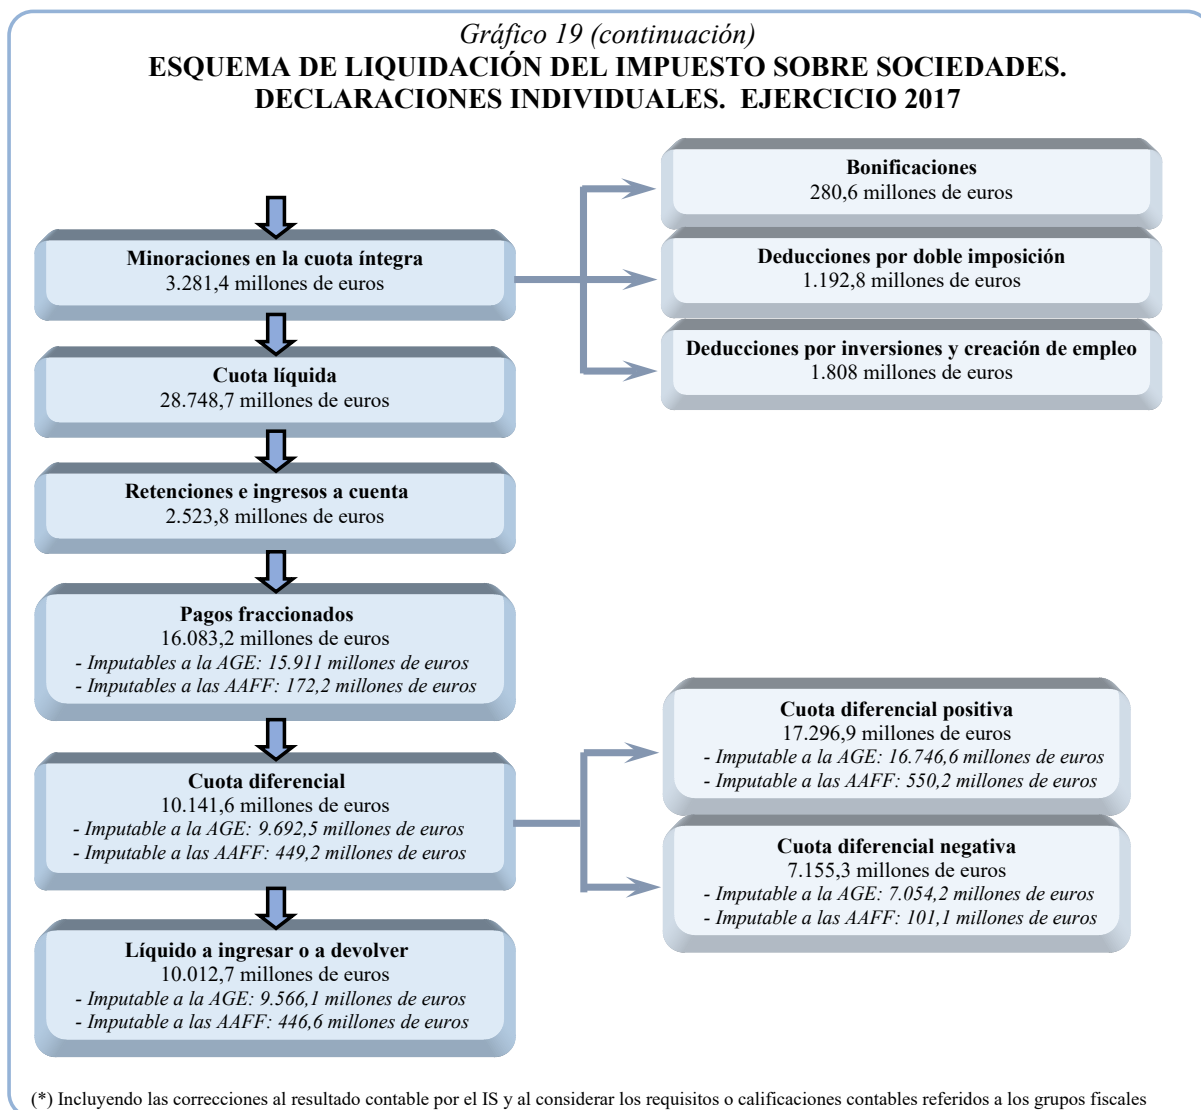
*Gráfico 19 (continuación)*
**ESQUEMA DE LIQUIDACIÓN DEL IMPUESTO SOBRE SOCIEDADES. DECLARACIONES INDIVIDUALES. EJERCICIO 2017**

**Minoraciones en la cuota íntegra**
3.281,4 millones de euros

**Bonificaciones**
280,6 millones de euros

**Deducciones por doble imposición**
1.192,8 millones de euros

**Deducciones por inversiones y creación de empleo**
1.808 millones de euros

**Cuota líquida**
28.748,7 millones de euros

**Retenciones e ingresos a cuenta**
2.523,8 millones de euros

**Pagos fraccionados**
16.083,2 millones de euros
*- Imputables a la AGE: 15.911 millones de euros*
*- Imputables a las AAFF: 172,2 millones de euros*

**Cuota diferencial**
10.141,6 millones de euros
*- Imputable a la AGE: 9.692,5 millones de euros*
*- Imputable a las AAFF: 449,2 millones de euros*

**Cuota diferencial positiva**
17.296,9 millones de euros
*- Imputable a la AGE: 16.746,6 millones de euros*
*- Imputable a las AAFF: 550,2 millones de euros*

**Cuota diferencial negativa**
7.155,3 millones de euros
*- Imputable a la AGE: 7.054,2 millones de euros*
*- Imputable a las AAFF: 101,1 millones de euros*

**Líquido a ingresar o a devolver**
10.012,7 millones de euros
*- Imputable a la AGE: 9.566,1 millones de euros*
*- Imputable a las AAFF: 446,6 millones de euros*

(*) Incluyendo las correcciones al resultado contable por el IS y al considerar los requisitos o calificaciones contables referidos a los grupos fiscales